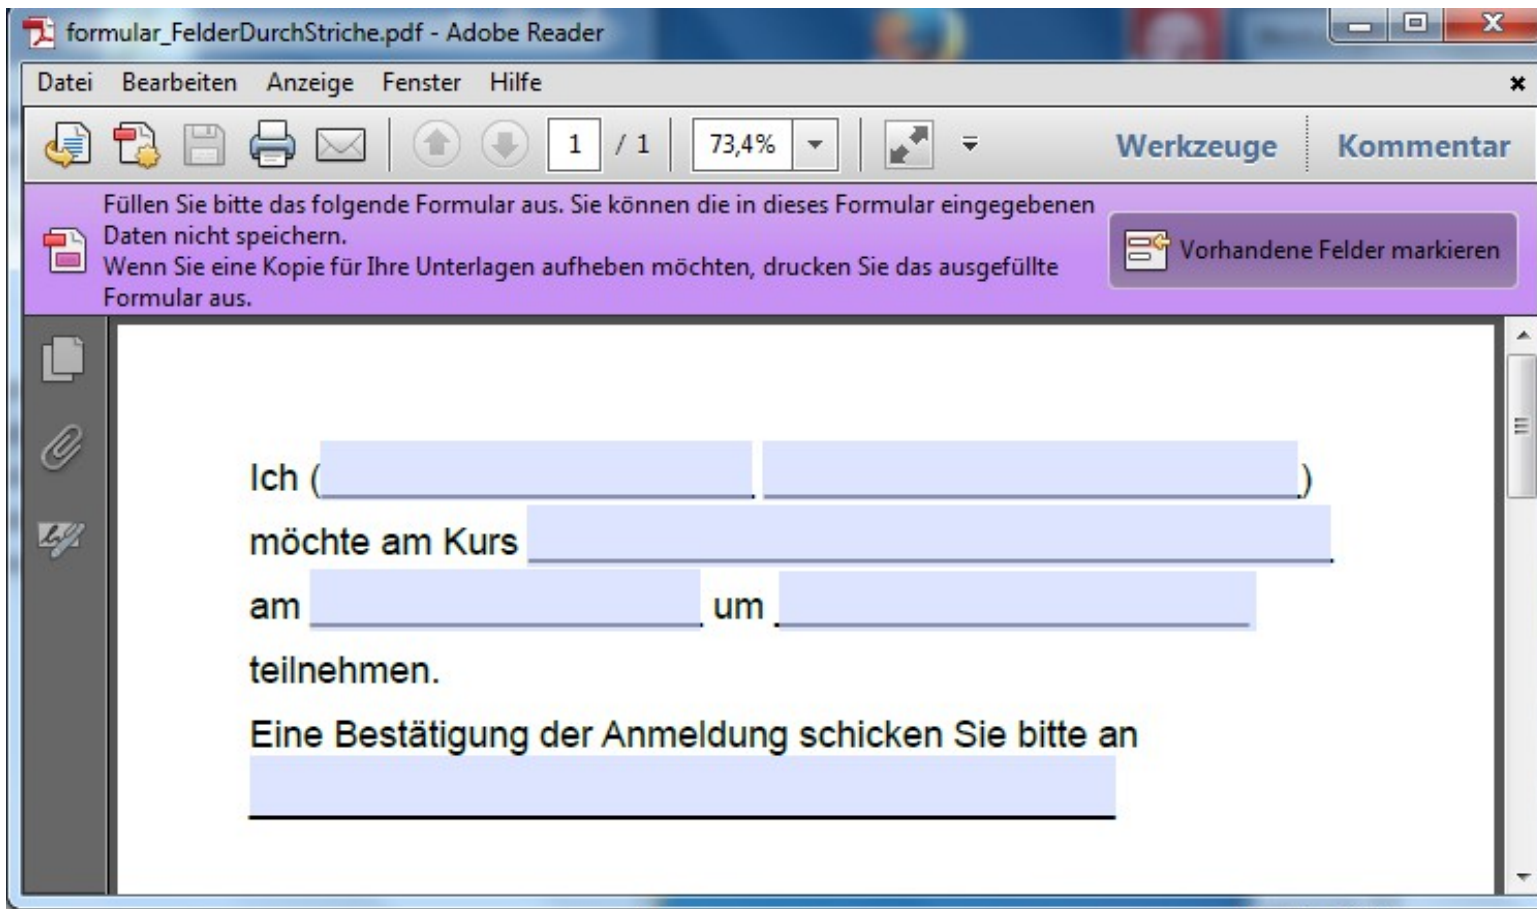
formular_FelderDurchStriche.pdf - Adobe Reader

Datei Bearbeiten Anzeige Fenster Hilfe

1 / 1 73,4%

Werkzeuge Kommentar

Füllen Sie bitte das folgende Formular aus. Sie können die in dieses Formular eingegebenen Daten nicht speichern.
Wenn Sie eine Kopie für Ihre Unterlagen aufheben möchten, drucken Sie das ausgefüllte Formular aus.

Vorhandene Felder markieren

Ich ( )
möchte am Kurs .
am um
teilnehmen.
Eine Bestätigung der Anmeldung schicken Sie bitte an